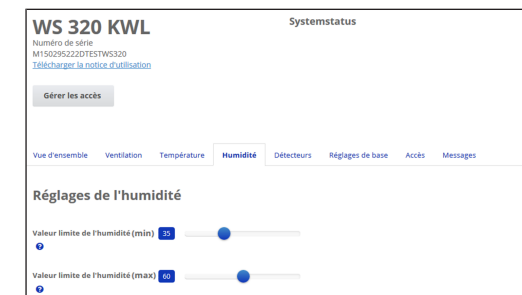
WS 320 KWL
Numéro de série
M150295222DTESTWS320
Télécharger la notice d'utilisation

Systemstatus

Gérer les accès

Vue d'ensemble Ventilation Température Humidité Détecteurs Réglages de base Accès Messages

Réglages de l'humidité

Valeur limite de l'humidité (min) 35
?

Valeur limite de l'humidité (max) 60
?